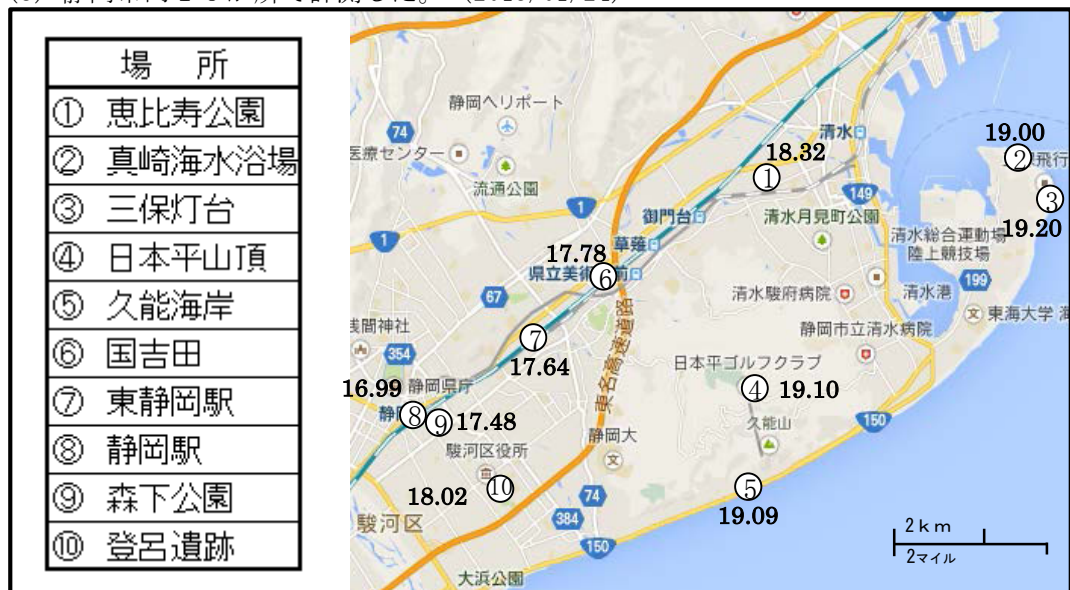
| 場　所 |
|---|
| ① 恵比寿公園 |
| ② 真崎海水浴場 |
| ③ 三保灯台 |
| ④ 日本平山頂 |
| ⑤ 久能海岸 |
| ⑥ 国吉田 |
| ⑦ 東静岡駅 |
| ⑧ 静岡駅 |
| ⑨ 森下公園 |
| ⑩ 登呂遺跡 |

静岡ヘリポート
74
医療センター
流通公園
1
1
清水
18.32
①
19.00
②飛行
③
19.20
149
御門台
清水月見町公園
草薙
17.78
県立美術館前
⑥
清水総合運動場
陸上競技場
199
清水駿府病院
清水港
東海大学 海
67
浅間神社
354
⑦
17.64
東名高速道路
静岡市立清水病院
日本平ゴルフクラブ
④ 19.10
16.99
静岡県庁
静岡
⑧
⑨17.48
久能山
150
静岡大
駿河区役所
⑩
18.02
74
⑤
19.09
駿河区
384
150
大浜公園
2 k m
2マイル